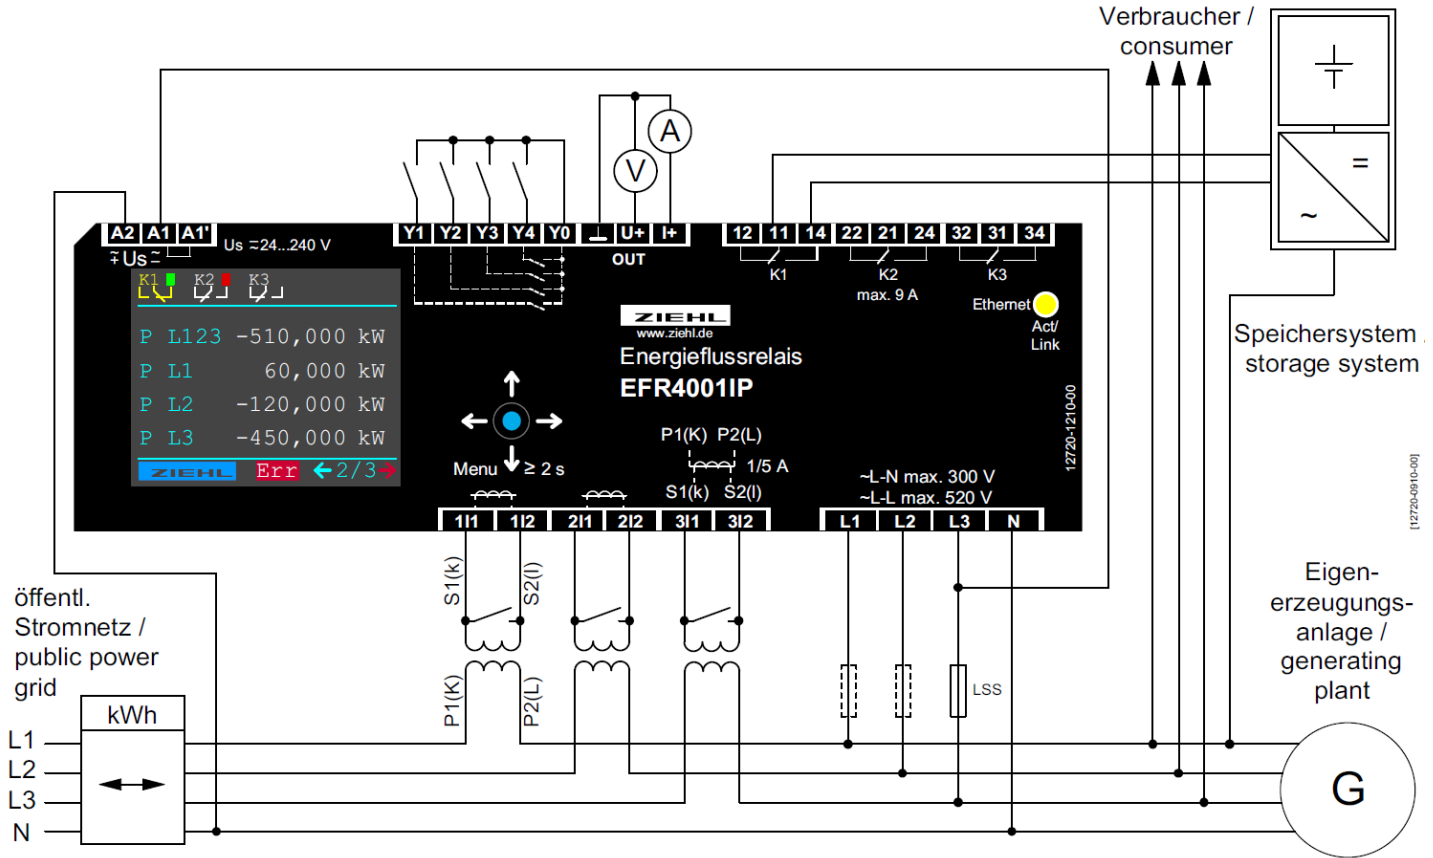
Verbraucher / consumer

A2 A1 A1'
∓Us≂
Us ≂24...240 V

Y1 Y2 Y3 Y4 Y0
⊥ U+ I+
OUT

12 11 14 22 21 24 32 31 34
K1 K2 K3
max. 9 A

Ethernet
Act/ Link

K1 K2 K3

P L123 -510,000 kW
P L1 60,000 kW
P L2 -120,000 kW
P L3 -450,000 kW
ZIEHL Err ←2/3→

ZIEHL
www.ziehl.de
Energieflussrelais
EFR4001IP

Menu ≥ 2 s

P1(K) P2(L)
1/5 A
S1(k) S2(l)

~L-N max. 300 V
~L-L max. 520 V

12720-1210-00

1l1 1l2 2l1 2l2 3l1 3l2
L1 L2 L3 N

Speichersystem / storage system

=
~

[12720-0910-00]

S1(k) S2(l)
P1(K) P2(L)

LSS

öffentl. Stromnetz / public power grid

kWh

L1
L2
L3
N

Eigen-erzeugungs-anlage / generating plant

G